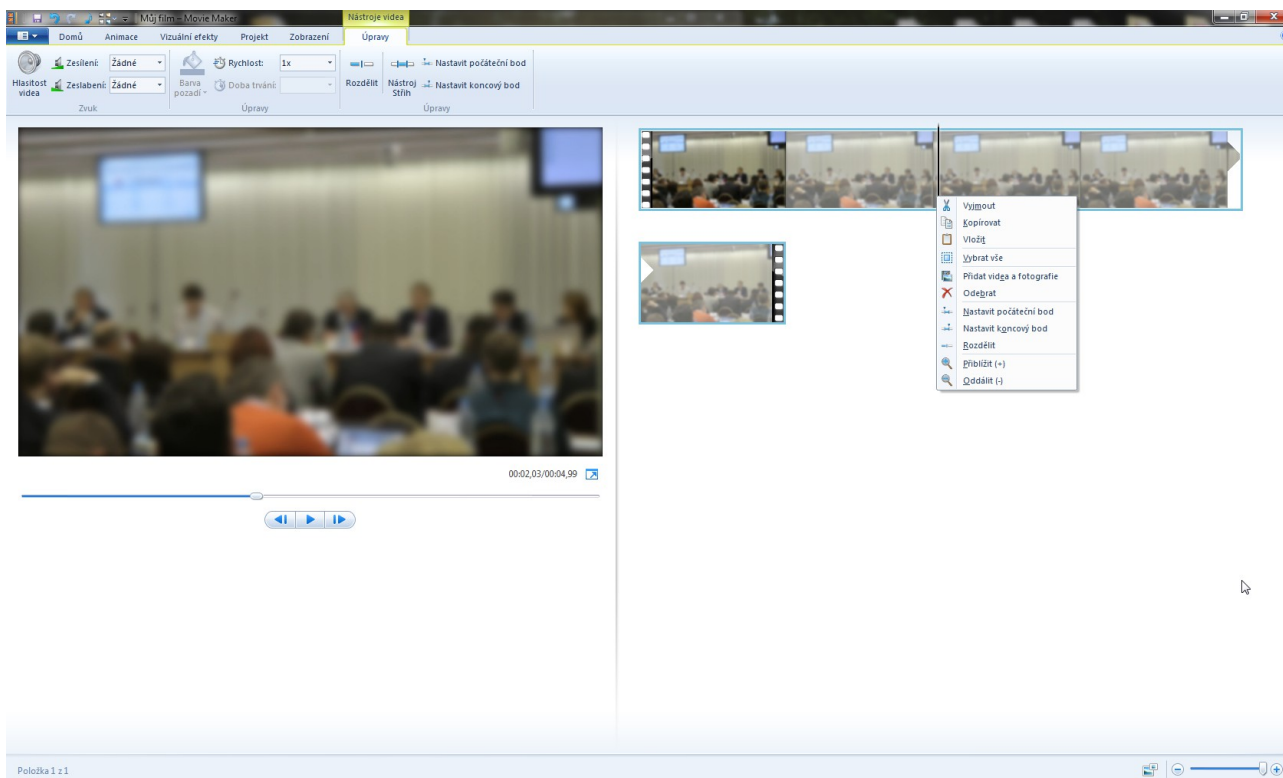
Můj film - Movie Maker
Nástroje videa
Domů
Animace
Vizuální efekty
Projekt
Zobrazení
Úpravy
Hlasitost videa
Zesílení: Žádné
Zeslabení: Žádné
Zvuk
Barva pozadí
Rychlost: 1x
Doba trvání:
Úpravy
Rozdělit
Nástroj Střih
Nastavit počáteční bod
Nastavit koncový bod
Úpravy
00:02,03/00:04,99
Vyjmout
Kopírovat
Vložit
Vybrat vše
Přidat videa a fotografie
Odebrat
Nastavit počáteční bod
Nastavit koncový bod
Rozdělit
Přiblížit (+)
Oddálit (-)
Položka 1 z 1